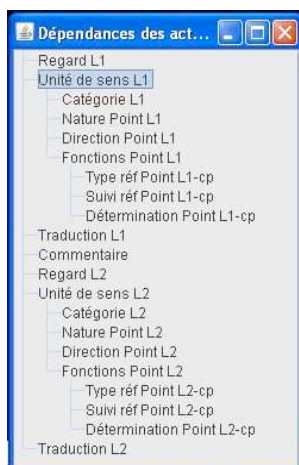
Dépendances des act...

Regard L1
Unité de sens L1
Catégorie L1
Nature Point L1
Direction Point L1
Fonctions Point L1
Type réf Point L1-cp
Suivi réf Point L1-cp
Détermination Point L1-cp
Traduction L1
Commentaire
Regard L2
Unité de sens L2
Catégorie L2
Nature Point L2
Direction Point L2
Fonctions Point L2
Type réf Point L2-cp
Suivi réf Point L2-cp
Détermination Point L2-cp
Traduction L2